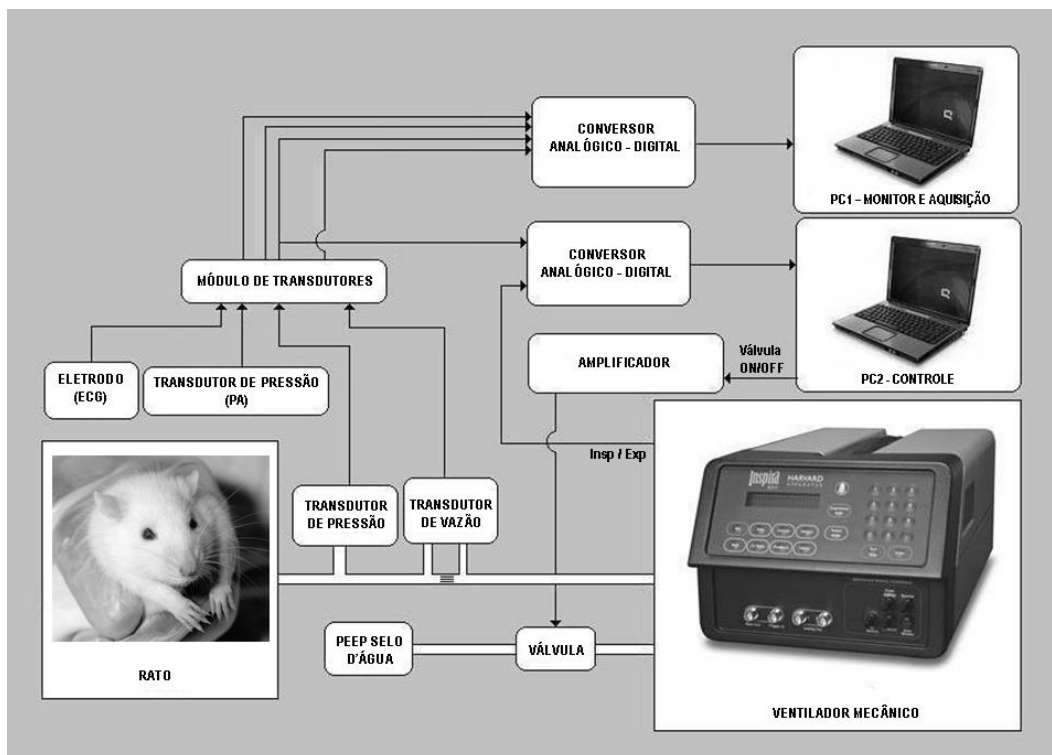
CONVERSOR
ANALÓGICO - DIGITAL

PC1 - MONITOR E AQUISIÇÃO

CONVERSOR
ANALÓGICO - DIGITAL

MÓDULO DE TRANSDUTORES

PC2 - CONTROLE

Válvula
ON/OFF

AMPLIFICADOR

ELETRODO
(ECG)

TRANSDUTOR DE PRESSÃO
(PA)

Insp / Exp

TRANSDUTOR
DE PRESSÃO

TRANSDUTOR
DE VAZÃO

Inspira
HARVARD

PEEP SELO
D'ÁGUA

VÁLVULA

RATO

VENTILADOR MECÂNICO